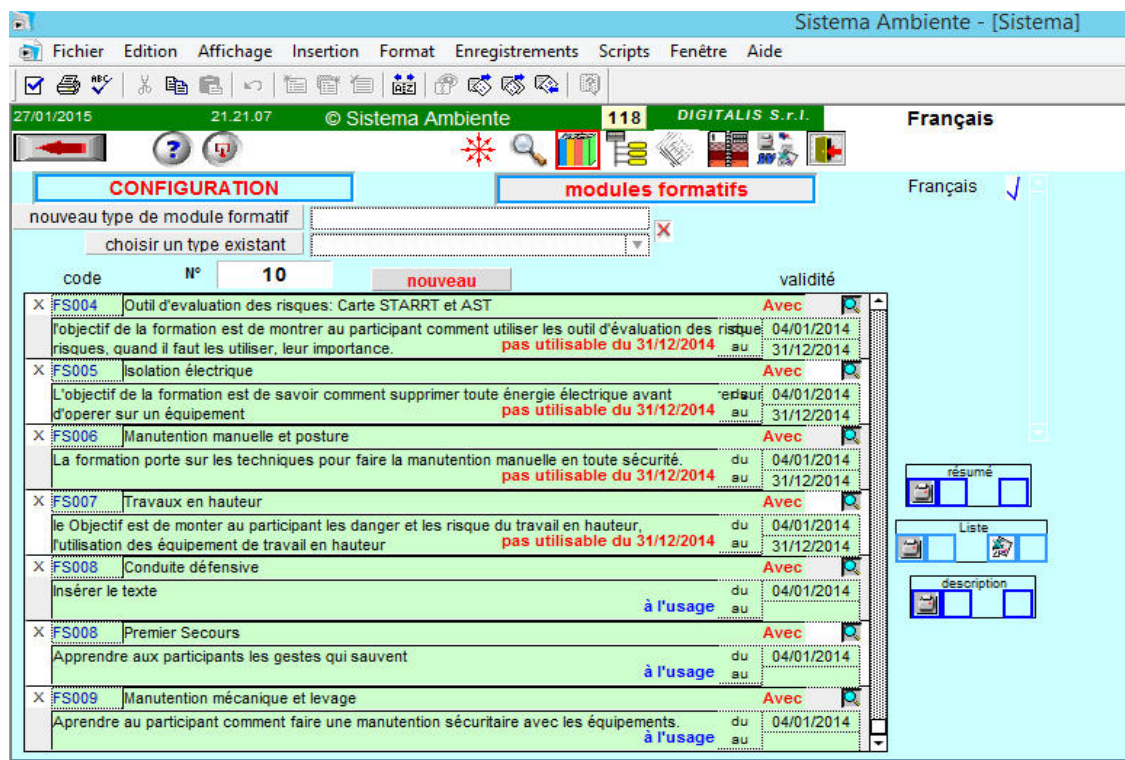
Sistema Ambiente - [Sistema]

Fichier Edition Affichage Insertion Format Enregistrements Scripts Fenêtre Aide

27/01/2015 21.21.07 © Sistema Ambiente 118 DIGITALIS S.r.l.

Français

CONFIGURATION

modules formatifs

Français

nouveau type de module formatif

choisir un type existant

code N° 10 nouveau validité

X FS004 Outil d'evaluation des risques: Carte STARRT et AST Avec

l'objectif de la formation est de montrer au participant comment utiliser les outil d'évaluation des risque risques, quand il faut les utiliser, leur importance. pas utilisable du 31/12/2014 du 04/01/2014 au 31/12/2014

X FS005 Isolation électrique Avec

L'objectif de la formation est de savoir comment supprimer toute énergie électrique avant d'operer sur un équipement pas utilisable du 31/12/2014 du 04/01/2014 au 31/12/2014

X FS006 Manutention manuelle et posture Avec

La formation porte sur les techniques pour faire la manutention manuelle en toute sécurité. pas utilisable du 31/12/2014 du 04/01/2014 au 31/12/2014

X FS007 Travaux en hauteur Avec

le Objectif est de monter au participant les danger et les risque du travail en hauteur, l'utilisation des équipement de travail en hauteur pas utilisable du 31/12/2014 du 04/01/2014 au 31/12/2014

X FS008 Conduite défensive Avec

Insérer le texte à l'usage du 04/01/2014 au

X FS008 Premier Secours Avec

Apprendre aux participants les gestes qui sauvent à l'usage du 04/01/2014 au

X FS009 Manutention mécanique et levage Avec

Aprendre au participant comment faire une manutention sécuritaire avec les équipements. à l'usage du 04/01/2014 au

résumé

Liste

description